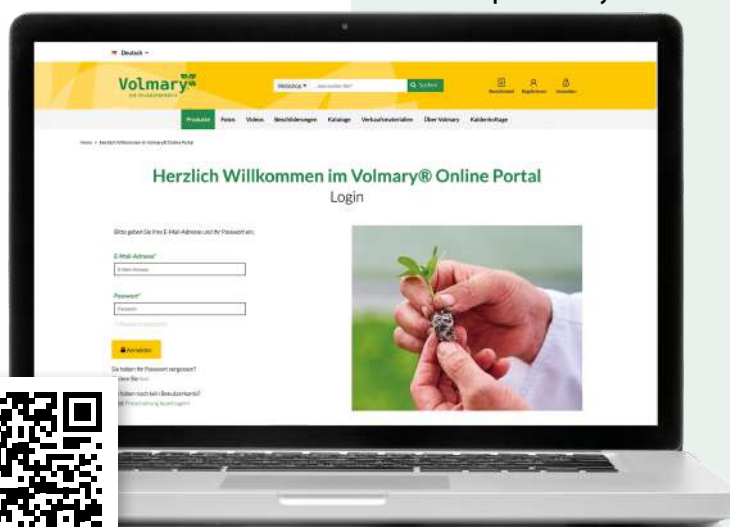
Deutsch

Volmary

Suchen

Produkte Fotos Videos Beschilderungen Kataloge Verkaufsmaterialien Über Volmary Kalenderkultur

Herzlich Willkommen im Volmary® Online Portal

Login

Bitte geben Sie Ihre E-Mail-Adresse und Ihr Passwort ein.

E-Mail-Adresse*

Passwort*

Anmelden

Sie haben Ihr Passwort vergessen?

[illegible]